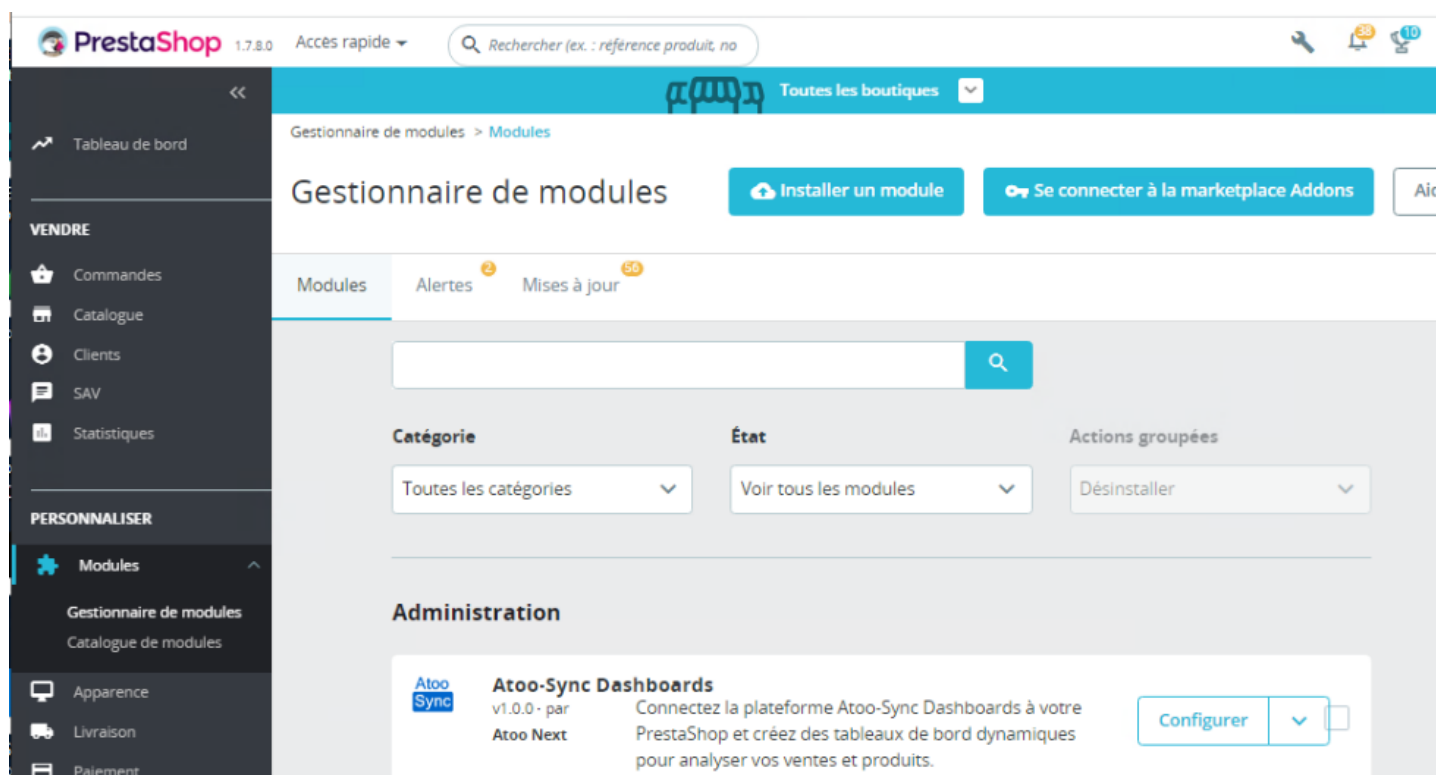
PrestaShop 1.7.8.0 Accès rapide Rechercher (ex. : référence produit, no

38 10

Toutes les boutiques

Tableau de bord

VENDRE

Commandes

Catalogue

Clients

SAV

Statistiques

PERSONNALISER

Modules

Gestionnaire de modules

Catalogue de modules

Apparence

Livraison

Paiement

Gestionnaire de modules > Modules

Gestionnaire de modules

Installer un module

Se connecter à la marketplace Addons

Aid

Modules

Alertes 2

Mises à jour 56

Catégorie

Toutes les catégories

État

Voir tous les modules

Actions groupées

Désinstaller

Administration

Atoo Sync

Atoo-Sync Dashboards

v1.0.0 - par

Atoo Next

Connectez la plateforme Atoo-Sync Dashboards à votre PrestaShop et créez des tableaux de bord dynamiques pour analyser vos ventes et produits.

Configurer